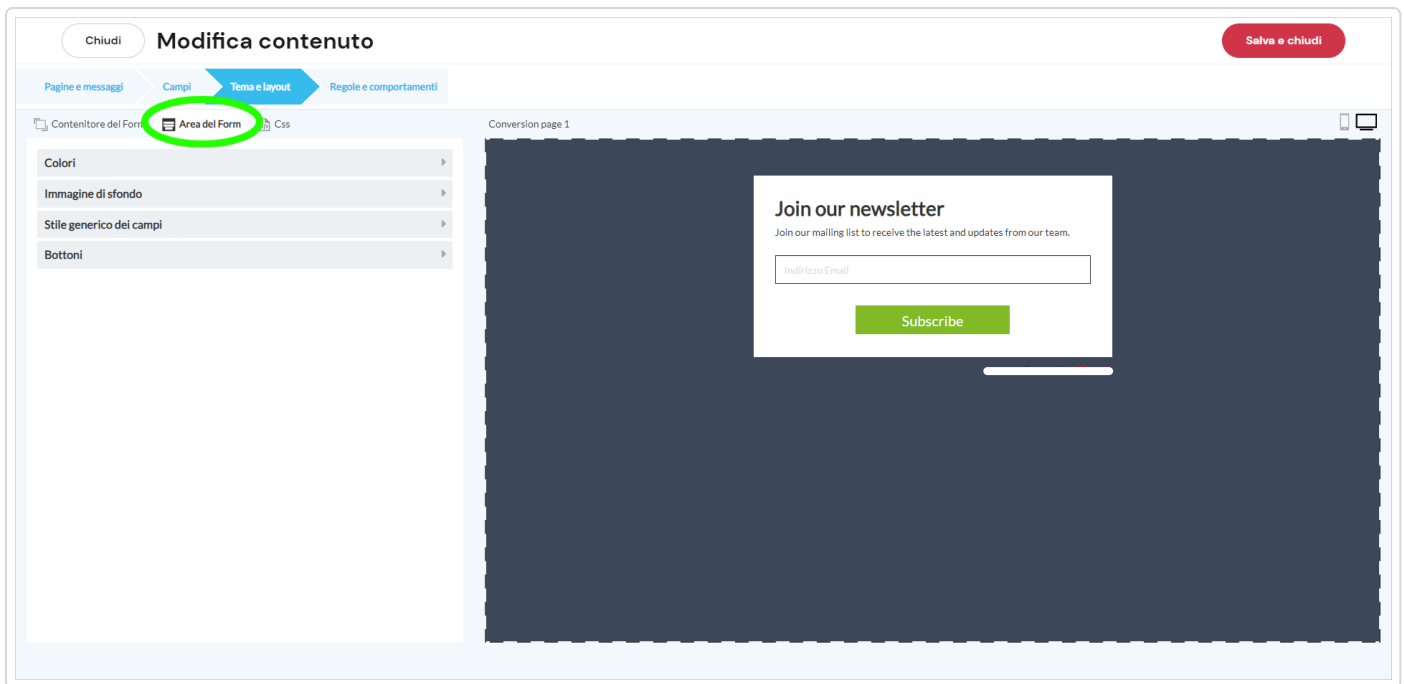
Chiudi

Modifica contenuto

Salva e chiudi

Pagine e messaggi

Campi

Tema e layout

Regole e comportamenti

Contenitore del Form

Area del Form

Css

Conversion page 1

Colori

Immagine di sfondo

Stile generico dei campi

Bottoni

Join our newsletter

Join our mailing list to receive the latest and updates from our team.

Indirizzo Email

Subscribe